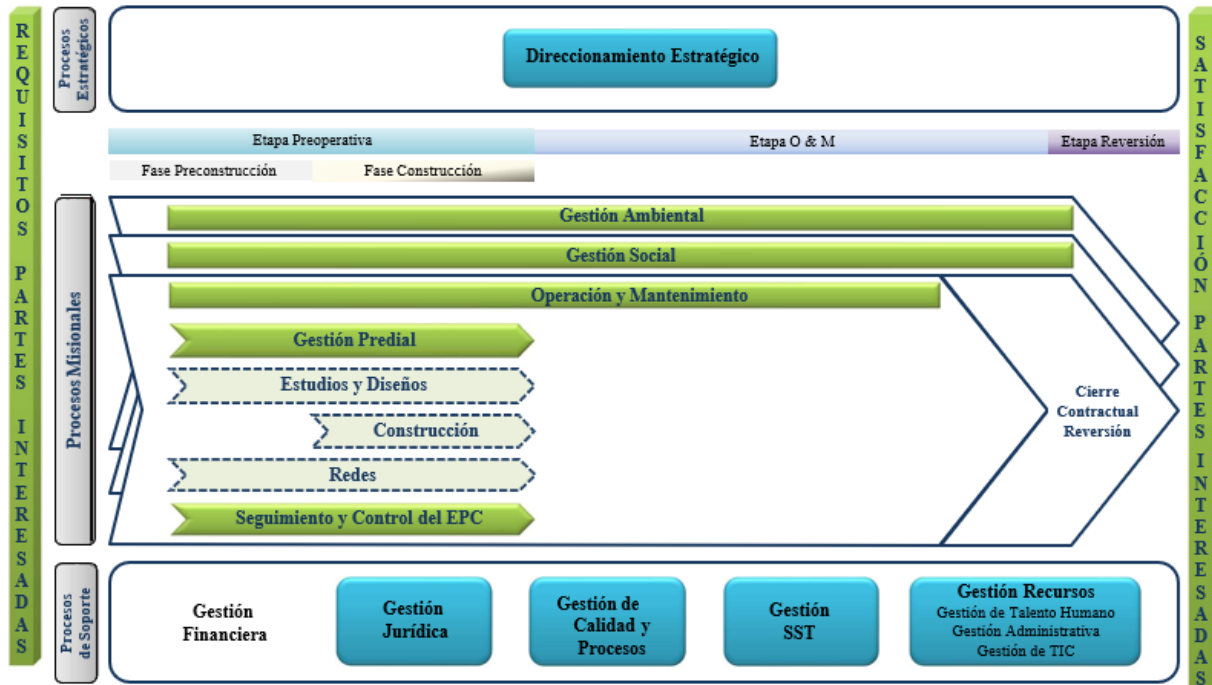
REQUISITOS PARTES INTERESADAS

Procesos Estratégicos

Direccionamiento Estratégico

Etapa Preoperativa

Etapa O & M

Etapa Reversión

Fase Preconstrucción

Fase Construcción

Procesos Misionales

Gestión Ambiental

Gestión Social

Operación y Mantenimiento

Gestión Predial

Estudios y Diseños

Construcción

Redes

Seguimiento y Control del EPC

Cierre Contractual Reversión

Procesos de Soporte

Gestión Financiera

Gestión Jurídica

Gestión de Calidad y Procesos

Gestión SST

Gestión Recursos
Gestión de Talento Humano
Gestión Administrativa
Gestión de TIC

SATISFACCIÓN PARTES INTERESADAS